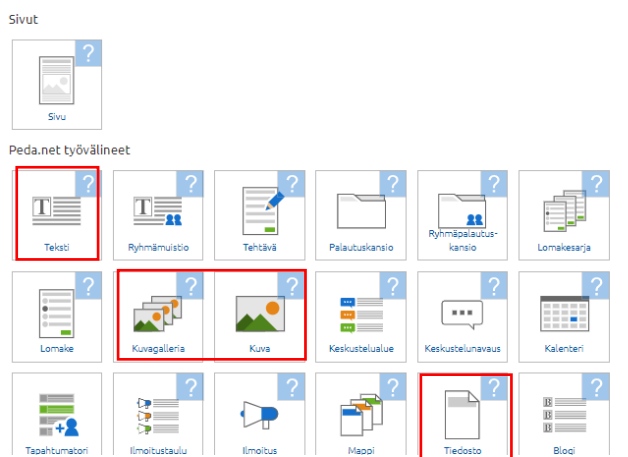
Sivut

?
Sivu

Peda.net työvälineet

?
Teksti

?
Ryhmämuistio

?
Tehtävä

?
Palautuskansio

?
Ryhmäpalautuskansio

?
Lomakesarja

?
Lomake

?
Kuvagalleria

?
Kuva

?
Keskustelualue

?
Keskustelunavaus

?
Kalenteri

?
Tapahtumatori

?
Ilmoitustaulu

?
Ilmoitus

?
Mappi

?
Tiedosto

?
Blogi